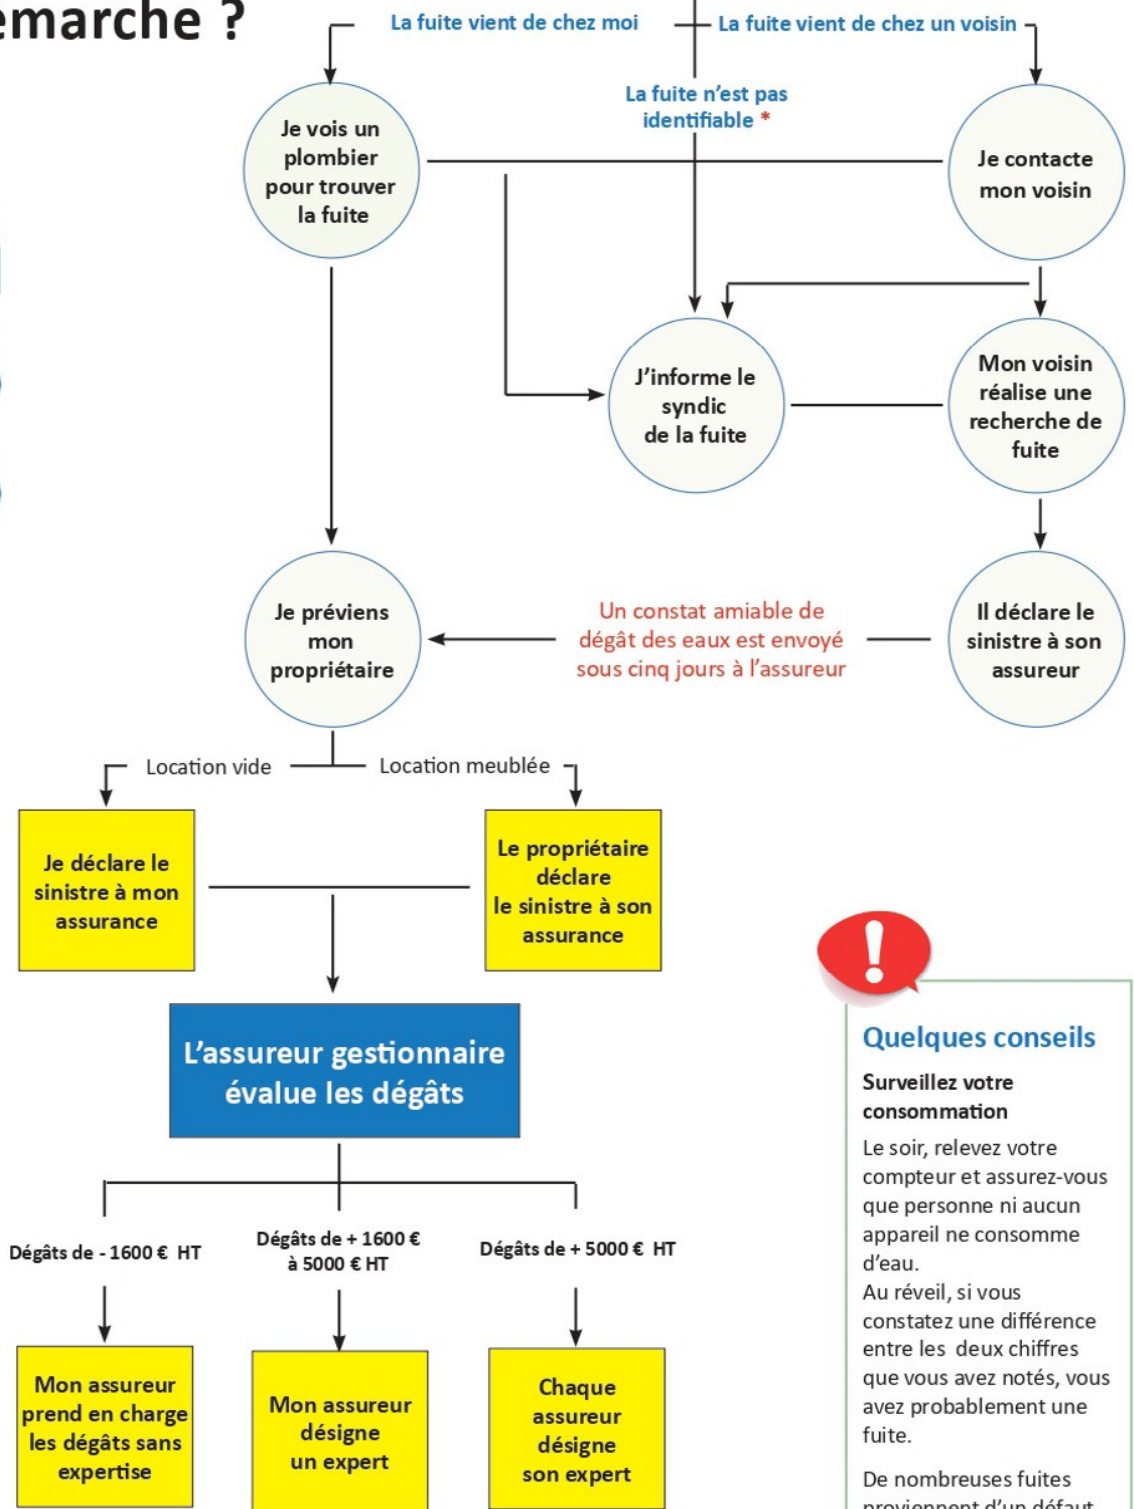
emarche ?

La fuite vient de chez moi

La fuite vient de chez un voisin

La fuite n'est pas identifiable *

Je vois un plombier pour trouver la fuite

Je contacte mon voisin

J'informe le syndic de la fuite

Mon voisin réalise une recherche de fuite

Je préviens mon propriétaire

Un constat amiable de dégât des eaux est envoyé sous cinq jours à l'assureur

Il déclare le sinistre à son assureur

Location vide

Location meublée

Je déclare le sinistre à mon assurance

Le propriétaire déclare le sinistre à son assurance

L'assureur gestionnaire évalue les dégâts

Dégâts de - 1600 € HT

Dégâts de + 1600 € à 5000 € HT

Dégâts de + 5000 € HT

Mon assureur prend en charge les dégâts sans expertise

Mon assureur désigne un expert

Chaque assureur désigne son expert

!

Quelques conseils

Surveillez votre consommation

Le soir, relevez votre compteur et assurez-vous que personne ni aucun appareil ne consomme d'eau.
Au réveil, si vous constatez une différence entre les deux chiffres que vous avez notés, vous avez probablement une fuite.

De nombreuses fuites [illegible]